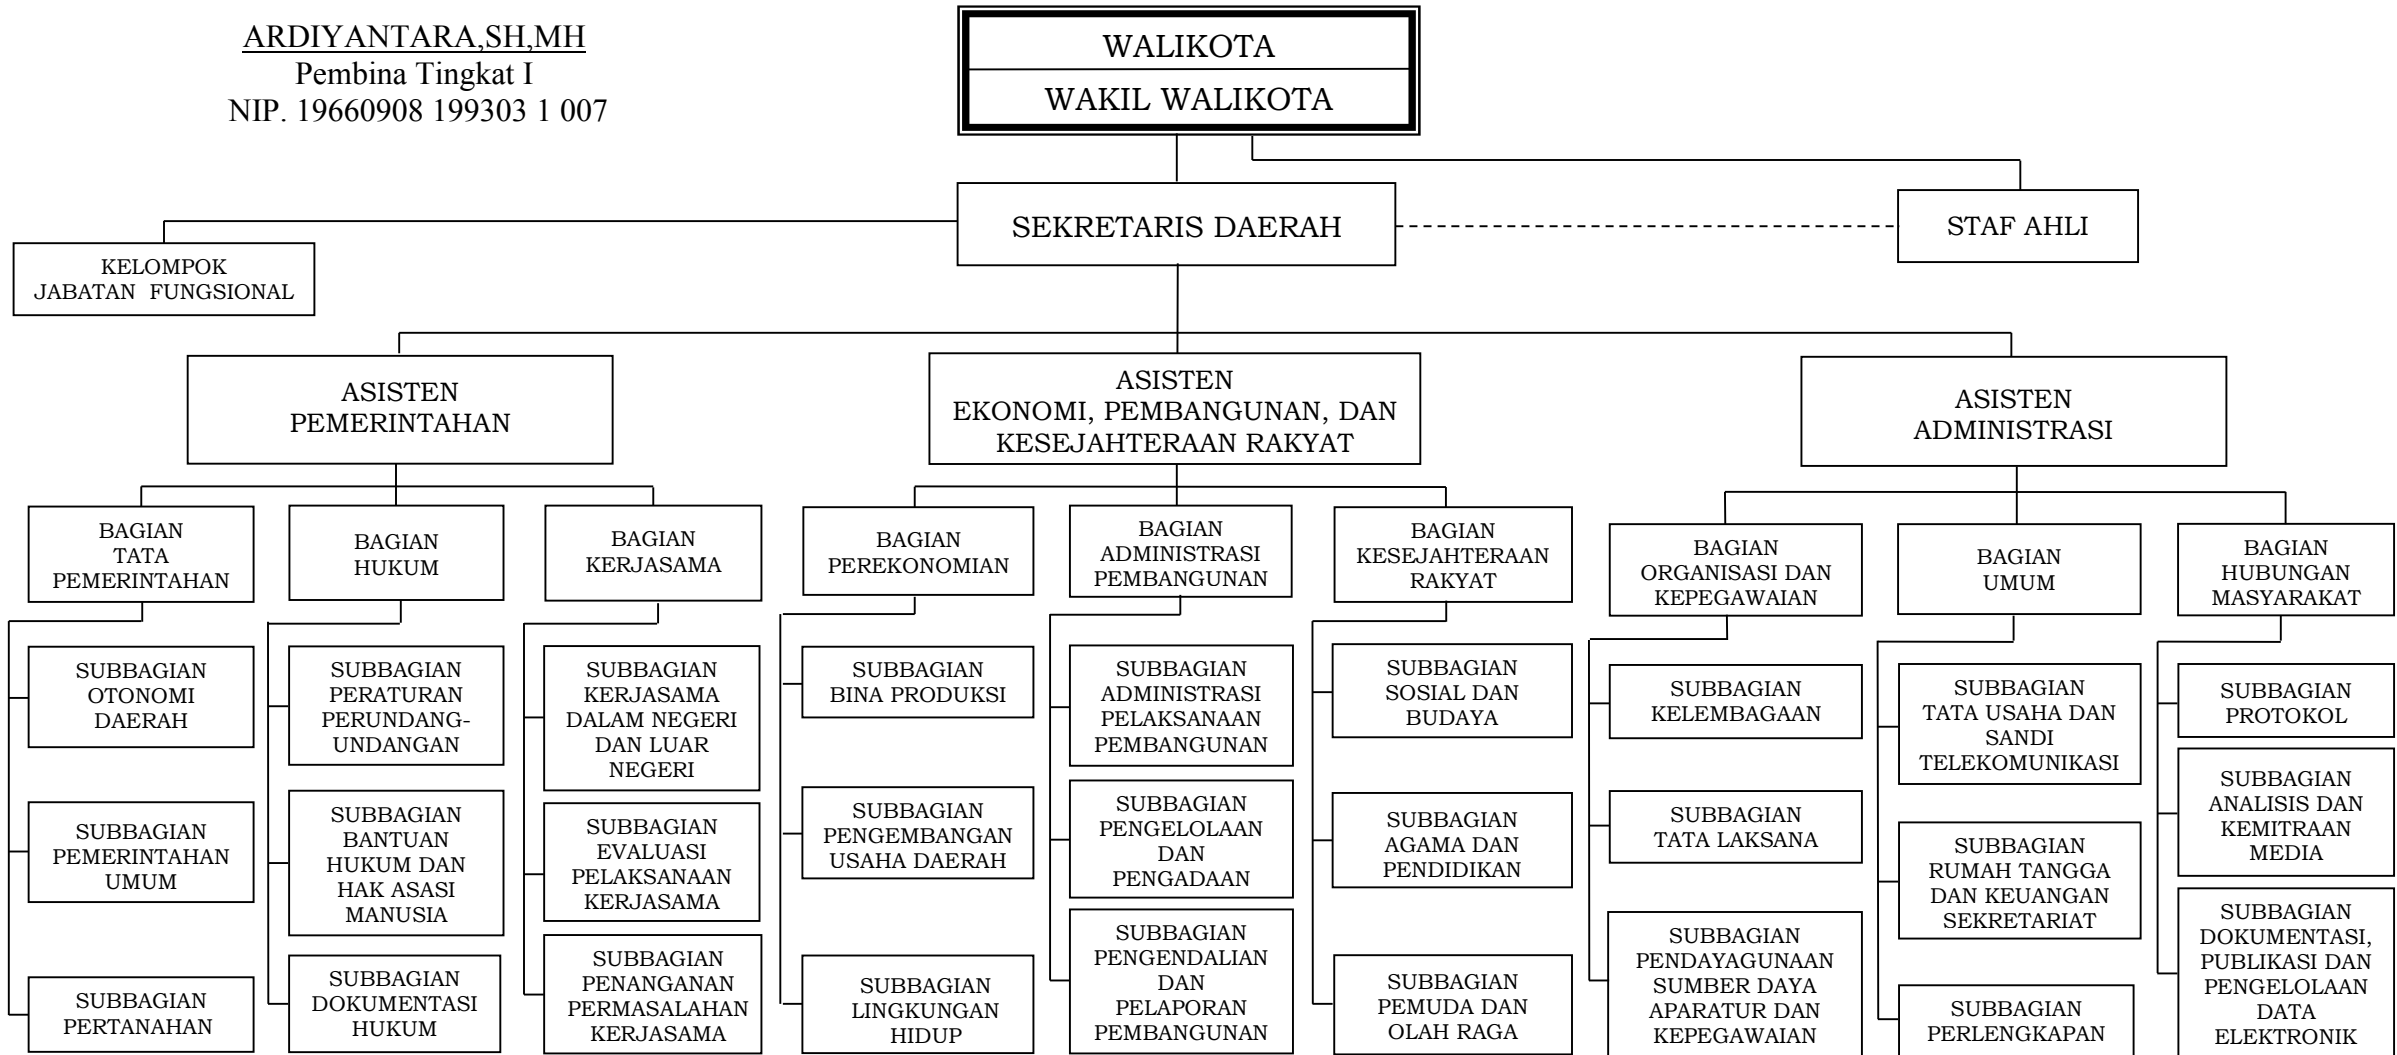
ARDIYANTARA,SH,MH
Pembina Tingkat I
NIP. 19660908 199303 1 007

WALIKOTA
WAKIL WALIKOTA

SEKRETARIS DAERAH

STAF AHLI

KELOMPOK JABATAN FUNGSIONAL

ASISTEN PEMERINTAHAN

ASISTEN EKONOMI, PEMBANGUNAN, DAN KESEJAHTERAAN RAKYAT

ASISTEN ADMINISTRASI

BAGIAN TATA PEMERINTAHAN

SUBBAGIAN OTONOMI DAERAH

SUBBAGIAN PEMERINTAHAN UMUM

SUBBAGIAN PERTANAHAN

BAGIAN HUKUM

SUBBAGIAN PERATURAN PERUNDANG-UNDANGAN

SUBBAGIAN BANTUAN HUKUM DAN HAK ASASI MANUSIA

SUBBAGIAN DOKUMENTASI HUKUM

BAGIAN KERJASAMA

SUBBAGIAN KERJASAMA DALAM NEGERI DAN LUAR NEGERI

SUBBAGIAN EVALUASI PELAKSANAAN KERJASAMA

SUBBAGIAN PENANGANAN PERMASALAHAN KERJASAMA

BAGIAN PEREKONOMIAN

SUBBAGIAN BINA PRODUKSI

SUBBAGIAN PENGEMBANGAN USAHA DAERAH

SUBBAGIAN LINGKUNGAN HIDUP

BAGIAN ADMINISTRASI PEMBANGUNAN

SUBBAGIAN ADMINISTRASI PELAKSANAAN PEMBANGUNAN

SUBBAGIAN PENGELOLAAN DAN PENGADAAN

SUBBAGIAN PENGENDALIAN DAN PELAPORAN PEMBANGUNAN

BAGIAN KESEJAHTERAAN RAKYAT

SUBBAGIAN SOSIAL DAN BUDAYA

SUBBAGIAN AGAMA DAN PENDIDIKAN

SUBBAGIAN PEMUDA DAN OLAH RAGA

BAGIAN ORGANISASI DAN KEPEGAWAIAN

SUBBAGIAN KELEMBAGAAN

SUBBAGIAN TATA LAKSANA

SUBBAGIAN PENDAYAGUNAAN SUMBER DAYA APARATUR DAN KEPEGAWAIAN

BAGIAN UMUM

SUBBAGIAN TATA USAHA DAN SANDI TELEKOMUNIKASI

SUBBAGIAN RUMAH TANGGA DAN KEUANGAN SEKRETARIAT

SUBBAGIAN PERLENGKAPAN

BAGIAN HUBUNGAN MASYARAKAT

SUBBAGIAN PROTOKOL

SUBBAGIAN ANALISIS DAN KEMITRAAN MEDIA

SUBBAGIAN DOKUMENTASI, PUBLIKASI DAN PENGELOLAAN DATA ELEKTRONIK